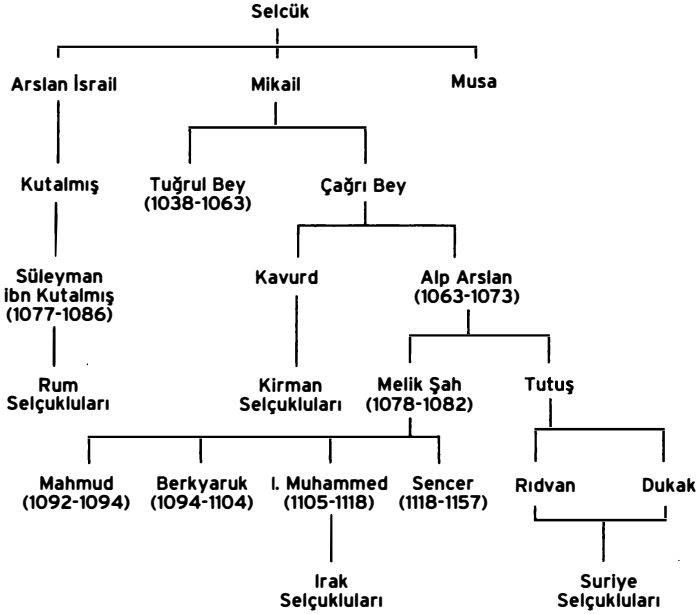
Selcük

Arslan İsrail

Mikail

Musa

Kutalmış

Tuğrul Bey (1038-1063)

Çağrı Bey

Süleyman ibn Kutalmış (1077-1086)

Kavurd

Alp Arslan (1063-1073)

Rum Selçukluları

Kirman Selçukluları

Melik Şah (1078-1082)

Tutuş

Mahmud (1092-1094)

Berkyaruk (1094-1104)

I. Muhammed (1105-1118)

Sencer (1118-1157)

Rıdvan

Dukak

Irak Selçukluları

Suriye Selçukluları